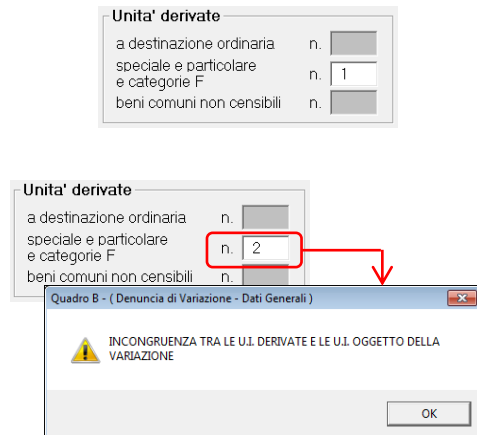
Unita' derivate

a destinazione ordinaria n.

speciale e particolare e categorie F n. 1

beni comuni non censibili n.

Unita' derivate

a destinazione ordinaria n.

speciale e particolare e categorie F n. 2

beni comuni non censibili n.

Quadro B - ( Denuncia di Variazione - Dati Generali )

INCONGRUENZA TRA LE U.I. DERIVATE E LE U.I. OGGETTO DELLA VARIAZIONE

OK